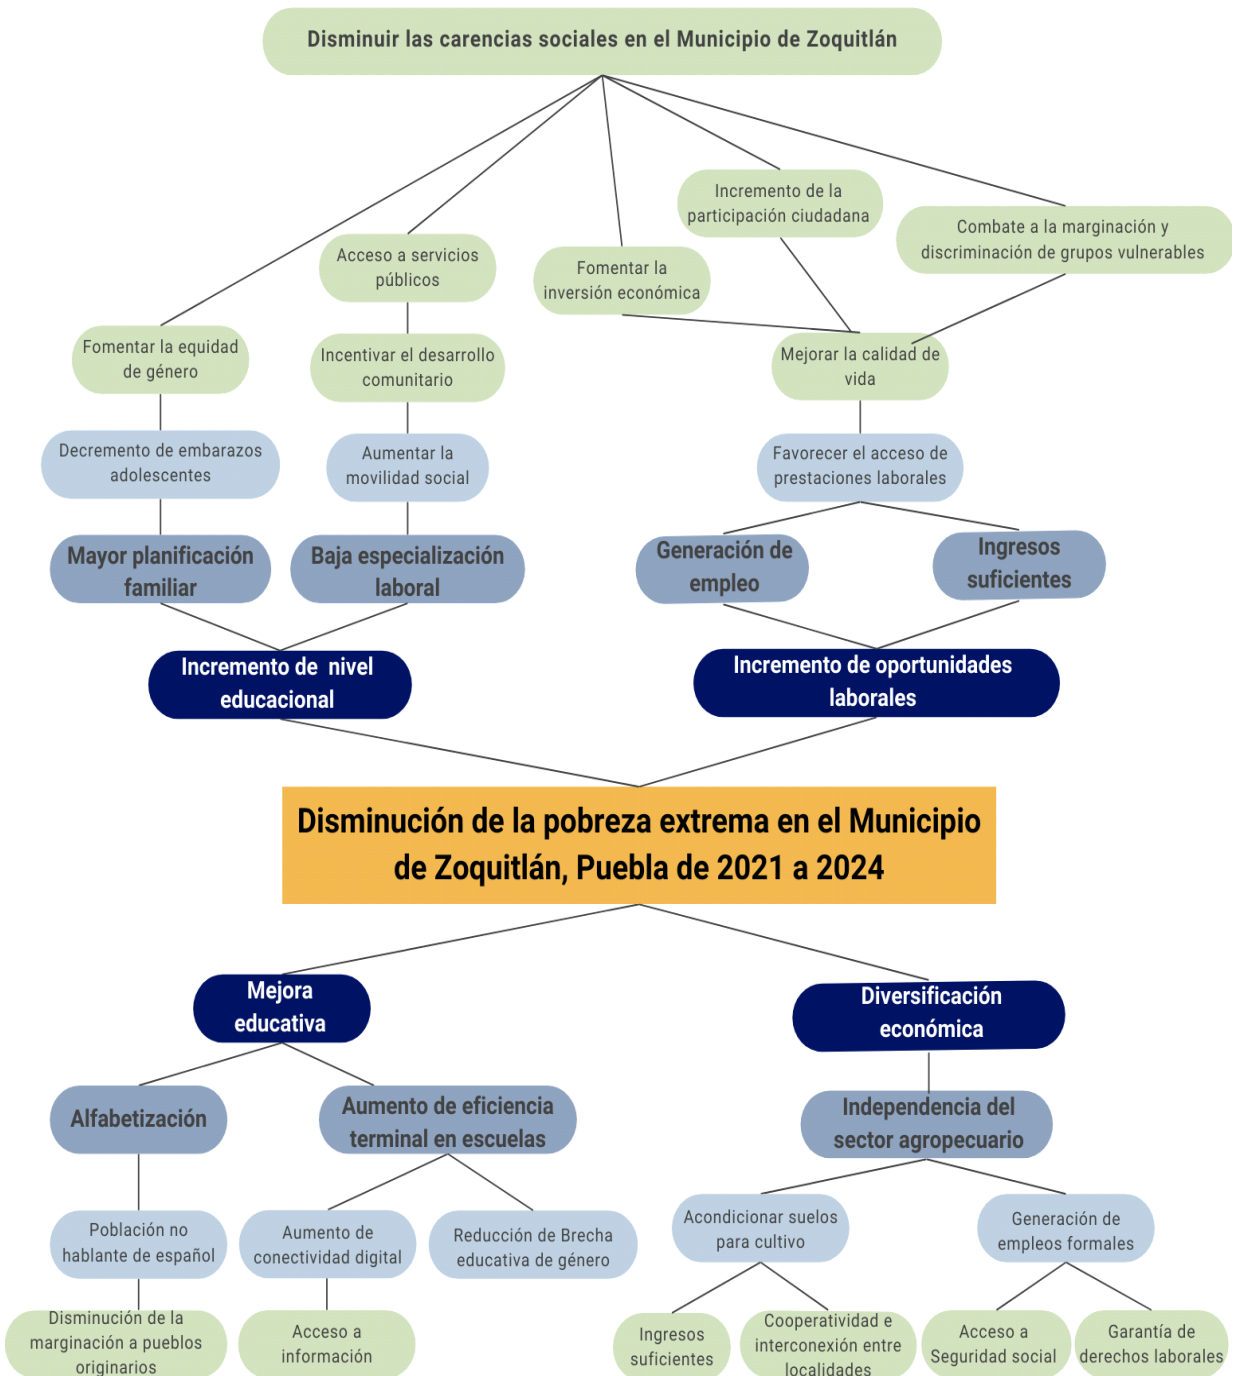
Disminuir las carencias sociales en el Municipio de Zoquitlán

Incremento de la participación ciudadana

Combate a la marginación y discriminación de grupos vulnerables

Acceso a servicios públicos

Fomentar la inversión económica

Fomentar la equidad de género

Incentivar el desarrollo comunitario

Mejorar la calidad de vida

Decremento de embarazos adolescentes

Aumentar la movilidad social

Favorecer el acceso de prestaciones laborales

Mayor planificación familiar

Baja especialización laboral

Generación de empleo

Ingresos suficientes

Incremento de nivel educacional

Incremento de oportunidades laborales

Disminución de la pobreza extrema en el Municipio de Zoquitlán, Puebla de 2021 a 2024

Mejora educativa

Diversificación económica

Alfabetización

Aumento de eficiencia terminal en escuelas

Independencia del sector agropecuario

Población no hablante de español

Aumento de conectividad digital

Reducción de Brecha educativa de género

Acondicionar suelos para cultivo

Generación de empleos formales

Disminución de la marginación a pueblos originarios

Acceso a información

Ingresos suficientes

Cooperatividad e interconexión entre localidades

Acceso a Seguridad social

Garantía de derechos laborales